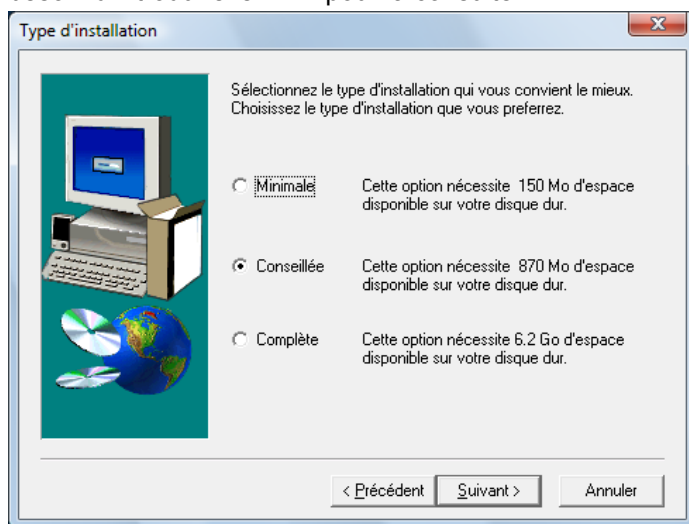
Type d'installation

Sélectionnez le type d'installation qui vous convient le mieux. Choisissez le type d'installation que vous preferrez.

Minimale
Cette option nécessite 150 Mo d'espace disponible sur votre disque dur.

Conseillée
Cette option nécessite 870 Mo d'espace disponible sur votre disque dur.

Complète
Cette option nécessite 6.2 Go d'espace disponible sur votre disque dur.

< Précédent
Suivant >
Annuler